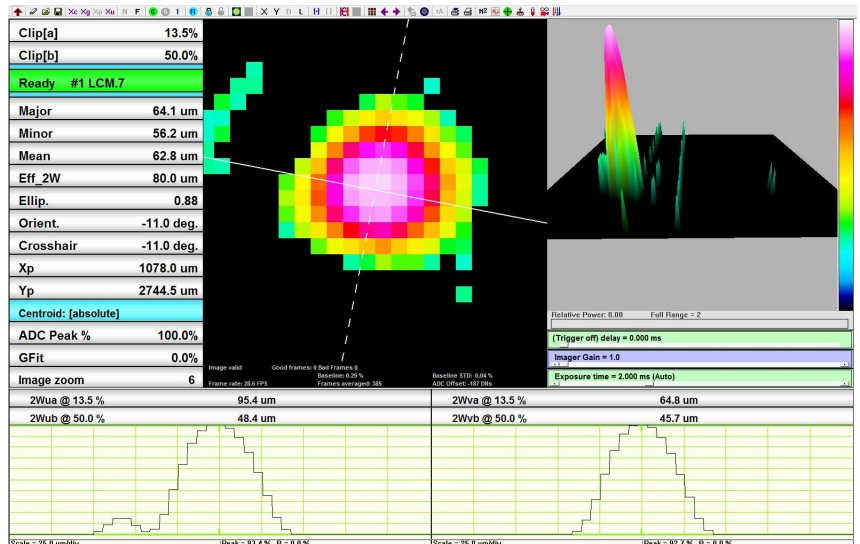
Xc Xg Xp Xu N F 0 1 X Y B L H H² 

Clip[a] 13.5%
Clip[b] 50.0%
Ready #1 LCM.7
Major 64.1 um
Minor 56.2 um
Mean 62.8 um
Eff_2W 80.0 um
Ellip. 0.88
Orient. -11.0 deg.
Crosshair -11.0 deg.
Xp 1078.0 um
Yp 2744.5 um
Centroid: [absolute]
ADC Peak % 100.0%
GFit 0.0%
Image zoom 6

Image valid
Good frames: 0 Bad Frames 0
Baseline: 0.29 %
Baseline STD: 0.04 %
Frame rate: 28.6 FPS
Frames averaged: 385
ADC Offset: -187 DRs

Relative Power: 0.00
Full Range = 2
(Trigger off) delay = 0.000 ms
Imager Gain = 1.0
Exposure time = 2.000 ms (Auto)

2Wua @ 13.5 % 95.4 um
2Wub @ 50.0 % 48.4 um
2Wva @ 13.5 % 64.8 um
2Wvb @ 50.0 % 45.7 um

Scale = 25.0 um/div
Peak = 93.4 % R = 0.0 %
Scale = 25.0 um/div
Peak = 92.7 % R = 0.0 %